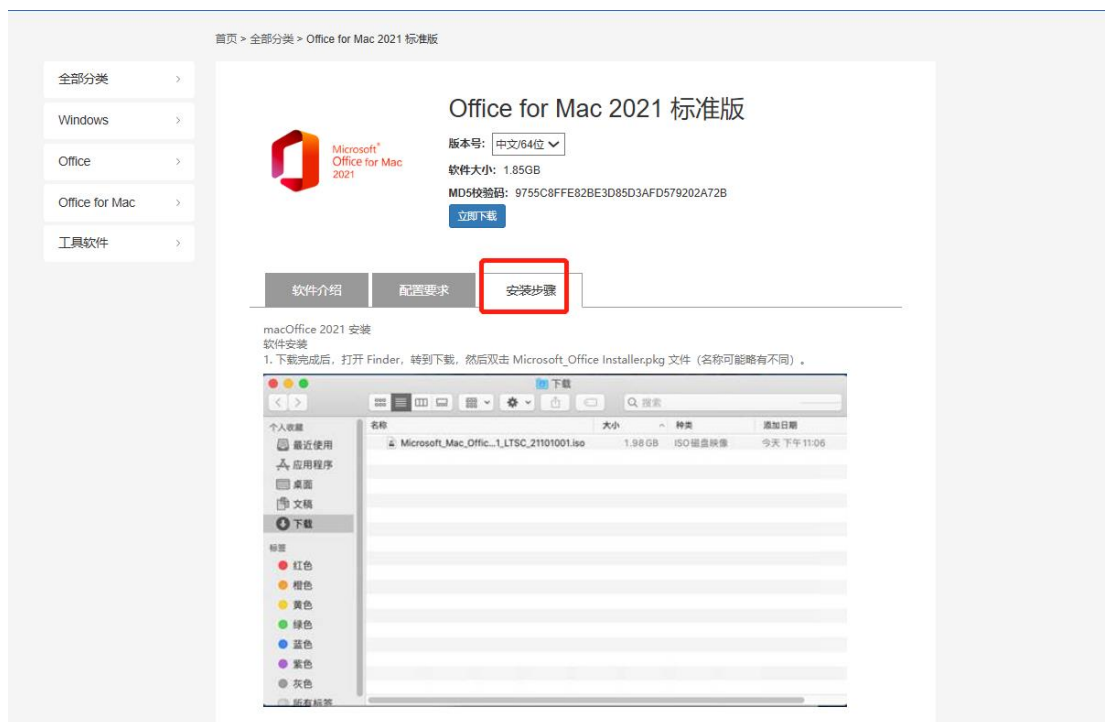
首页 > 全部分类 > Office for Mac 2021 标准版

全部分类 ›
Windows ›
Office ›
Office for Mac ›
工具软件 ›

Microsoft® Office for Mac 2021

Office for Mac 2021 标准版

版本号: 中文/64位

软件大小: 1.85GB

MD5校验码: 9755C8FFE82BE3D85D3AFD579202A72B

立即下载

软件介绍 配置要求 安装步骤

macOffice 2021 安装
软件安装
1. 下载完成后，打开 Finder，转到下载，然后双击 Microsoft_Office Installer.pkg 文件（名称可能略有不同）。

下载

Q 搜索

个人收藏
最近使用
应用程序
桌面
文稿
下载
标签
红色
橙色
黄色
绿色
蓝色
紫色
灰色
所有标签

| 名称 | 大小 | 种类 | 添加日期 |
|---|---|---|---|
| Microsoft_Mac_Offic...1_LTSC_21101001.iso | 1.98 GB | ISO磁盘映像 | 今天 下午11:06 |